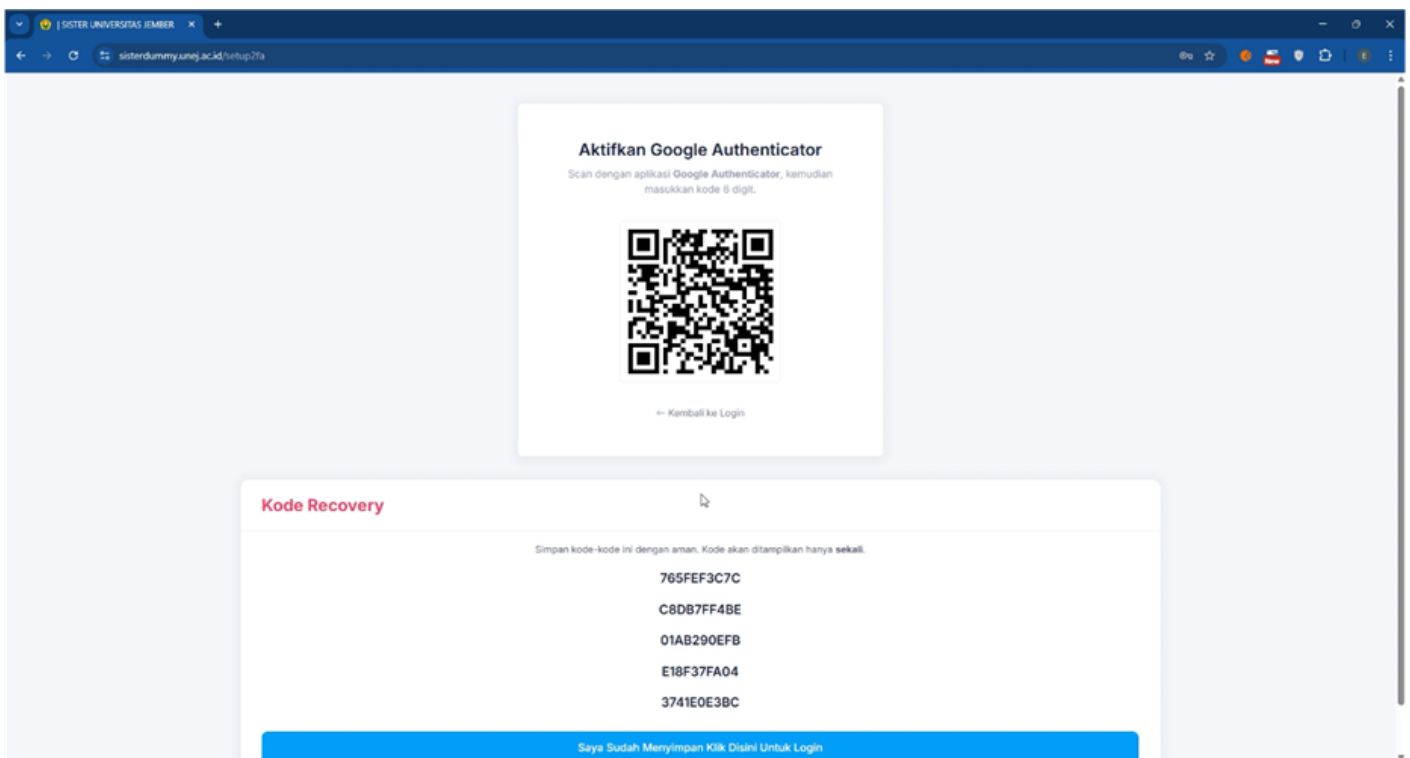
| SISTER UNIVERSITAS JEMBER

sisterdummy.unej.ac.id/setup2fa

Aktifkan Google Authenticator

Scan dengan aplikasi Google Authenticator, kemudian masukkan kode 6 digit.

← Kembali ke Login

Kode Recovery

Simpan kode-kode ini dengan aman. Kode akan ditampilkan hanya sekali.

765FEF3C7C

C8DB7FF4BE

01AB290EFB

E18F37FA04

3741E0E3BC

Saya Sudah Menyimpan Klik Disini Untuk Login